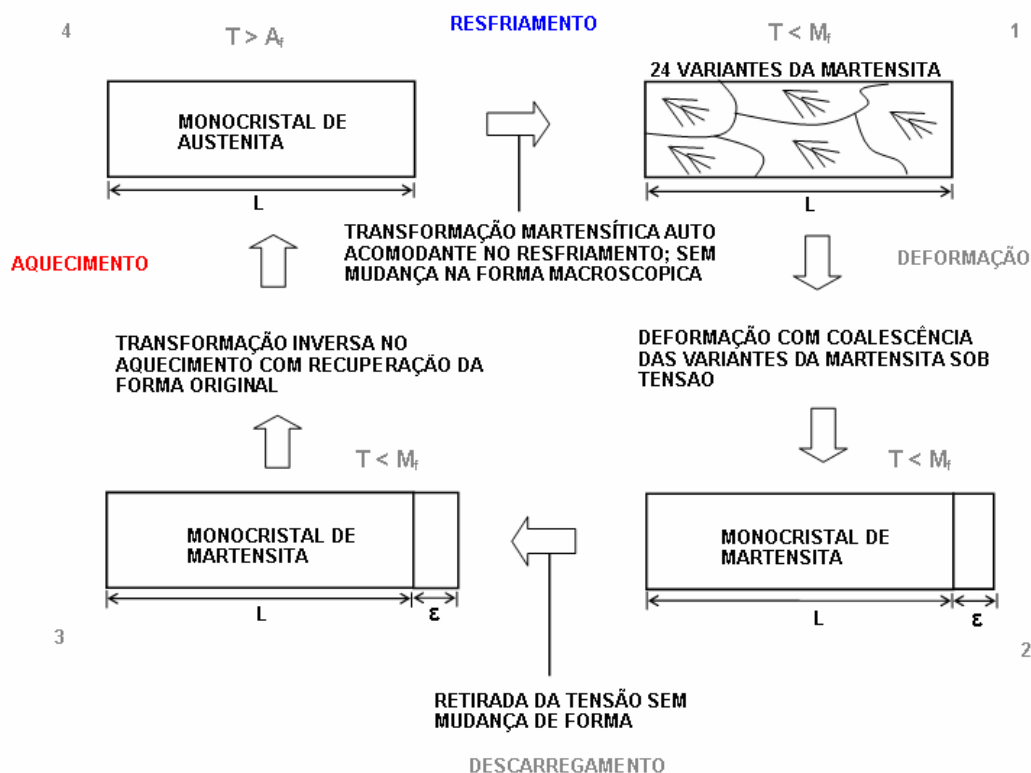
4

$T > A_f$

RESFRIAMENTO

$T < M_f$

1

24 VARIANTES DA MARTENSITA

MONOCRISTAL DE AUSTENITA

L

L

TRANSFORMAÇÃO MARTENSÍTICA AUTO ACOMODANTE NO RESFRIAMENTO; SEM MUDANÇA NA FORMA MACROSCOPICA

AQUECIMENTO

DEFORMAÇÃO

TRANSFORMAÇÃO INVERSA NO AQUECIMENTO COM RECUPERAÇÃO DA FORMA ORIGINAL

DEFORMAÇÃO COM COALESCÊNCIA DAS VARIANTES DA MARTENSITA SOB TENSAO

$T < M_f$

$T < M_f$

MONOCRISTAL DE MARTENSITA

MONOCRISTAL DE MARTENSITA

L

ε

L

ε

3

2

RETIRADA DA TENSÃO SEM MUDANÇA DE FORMA

DESCARREGAMENTO